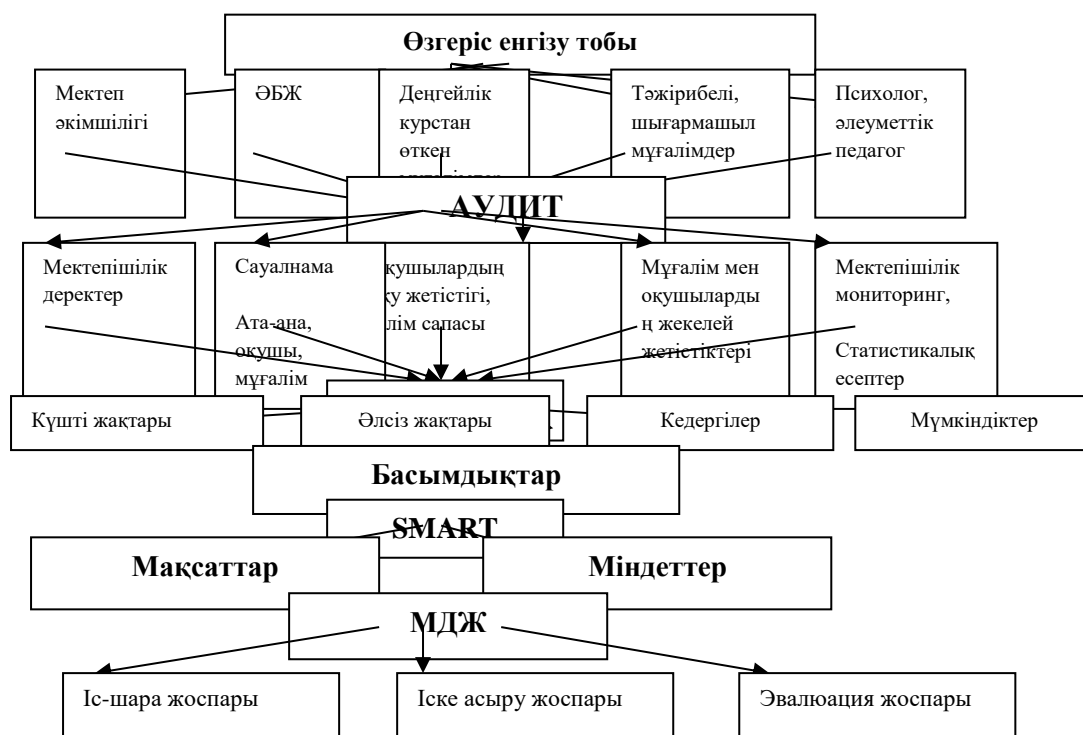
Өзгеріс енгізу тобы

Мектеп әкімшілігі

ӘБЖ

Деңгейлік курстан өткен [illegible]

Тәжірибелі, шығармашыл мұғалімдер

Психолог, әлеуметтік педагог

АУДИТ

Мектепішілік деректер

Сауалнама

Ата-ана, оқушы, мұғалім

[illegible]қушылардың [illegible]қу жетістігі, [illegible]лім сапасы

Мұғалім мен оқушылардың жекелей жетістіктері

Мектепішілік мониторинг,

Статистикалық есептер

Күшті жақтары

Әлсіз жақтары

Кедергілер

Мүмкіндіктер

Басымдықтар

SMART

Мақсаттар

Міндеттер

МДЖ

Іс-шара жоспары

Іске асыру жоспары

Эвалюация жоспары